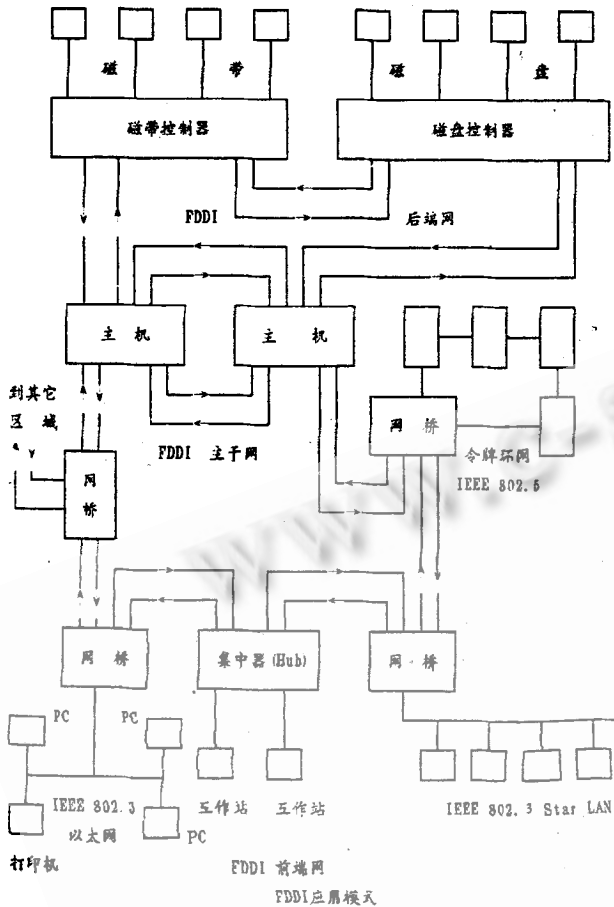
磁 带 磁 盘

磁带控制器

磁盘控制器

FDDI

后端网

主 机

主 机

到其它区域

网 桥

令牌环网

IEEE 802.5

网 桥

FDDI 主干网

网 桥

集中器(Hub)

网 桥

PC

PC

IEEE 802.3 以太网

PC

打印机

工作站

工作站

IEEE 802.3 Star LAN

FDDI 前端网

FDDI应用模式